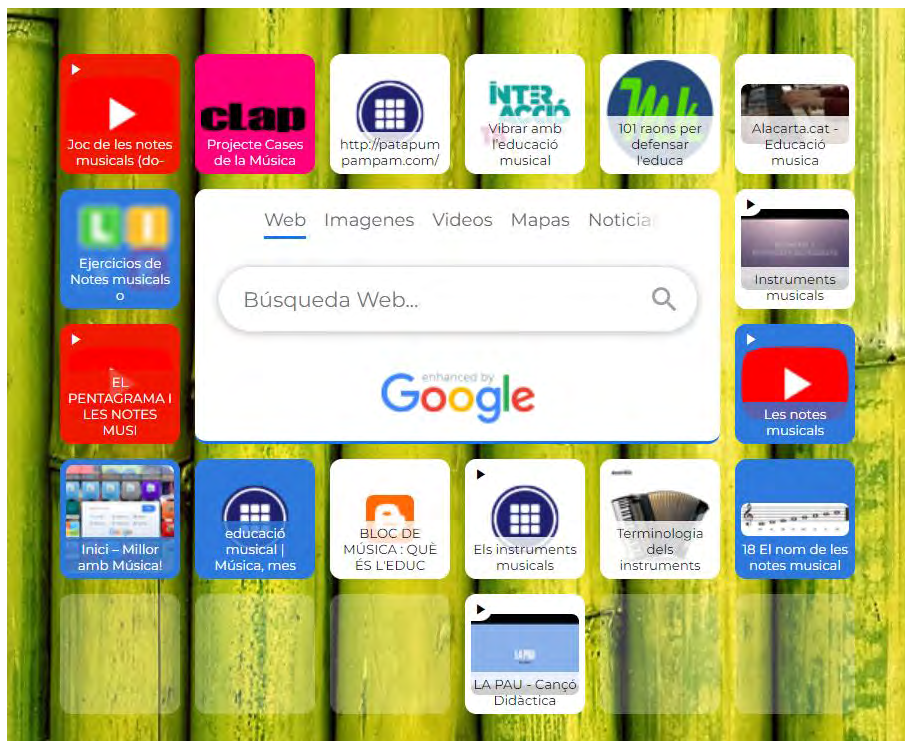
Joc de les notes musicals (do-

cLap
Projecte Cases de la Música

http://patapumpampam.com/

INTER ACCIÓ
Vibrar amb l'educació musical

101 raons per defensar l'educa

Alacarta.cat - Educació musica

Ejercicios de Notes musicals o

Web Imagenes Videos Mapas Noticia

Búsqueda Web...

enhanced by Google

Instruments musicals

EL PENTAGRAMA I LES NOTES MUSI

Les notes musicals

Inici – Millor amb Música!

educació musical | Música, mes

BLOC DE MÚSICA : QUÈ ÉS L'EDUC

Els instruments musicals

Terminologia dels instruments

18 El nom de les notes musical

LA PAU - Cançó Didàctica